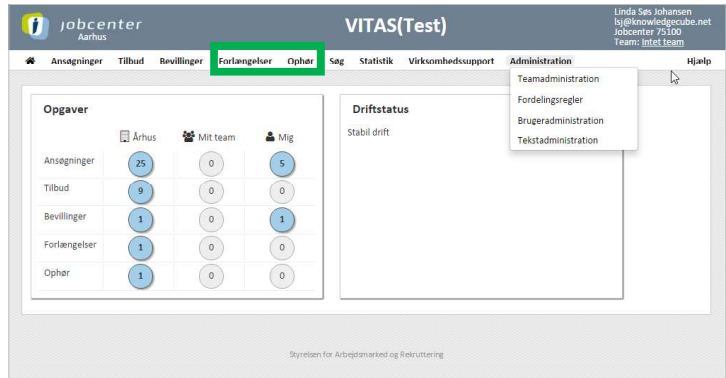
jobcenter
Aarhus

VITAS(Test)

Linda Søs Johansen
lsj@knowledgecube.net
Jobcenter 75100
Team: intet team

Ansøgninger Tilbud Bevillinger Forlængelser Ophør Søg Statistik Virksomhedssupport Administration Hjælp

Teamadministration
Fordelingsregler
Brugeradministration
Tekstadministration

Opgaver

| | Århus | Mit team | Mig |
|---|---|---|---|
| Ansøgninger | 25 | 0 | 5 |
| Tilbud | 9 | 0 | 0 |
| Bevillinger | 1 | 0 | 1 |
| Forlængelser | 1 | 0 | 0 |
| Ophør | 1 | 0 | 0 |

Driftstatus

Stabil drift

Styrelsen for Arbejdsmarked og Rekruttering